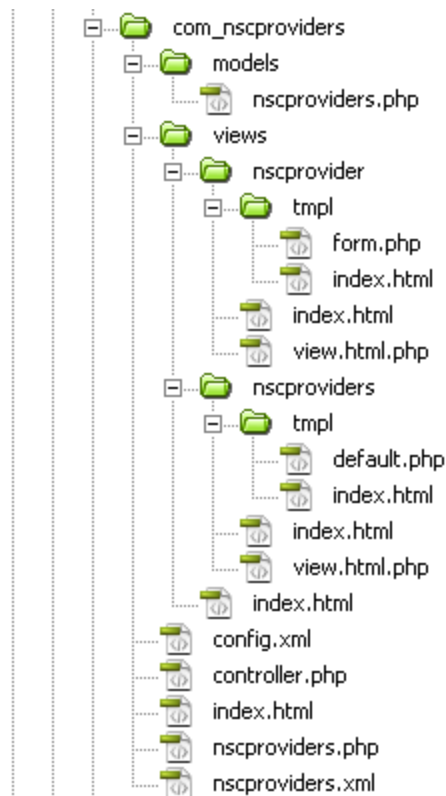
com_nscproviders
models
nscproviders.php
views
nscprovider
tmpl
form.php
index.html
index.html
view.html.php
nscproviders
tmpl
default.php
index.html
index.html
view.html.php
index.html
config.xml
controller.php
index.html
nscproviders.php
nscproviders.xml